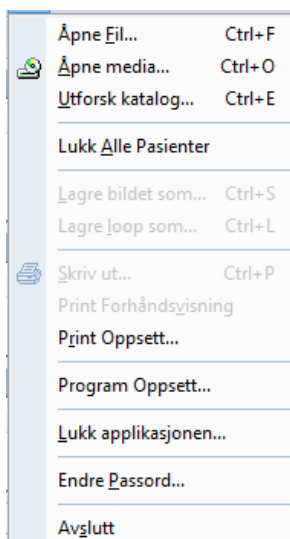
Åpne Fil... Ctrl+F
Åpne media... Ctrl+O
Utforsk katalog... Ctrl+E

Lukk Alle Pasienter

Lagre bildet som... Ctrl+S
Lagre loop som... Ctrl+L

Skriv ut... Ctrl+P
Print Forhåndsvisning
Print Oppsett...

Program Oppsett...

Lukk applikasjonen...

Endre Passord...

Avslutt